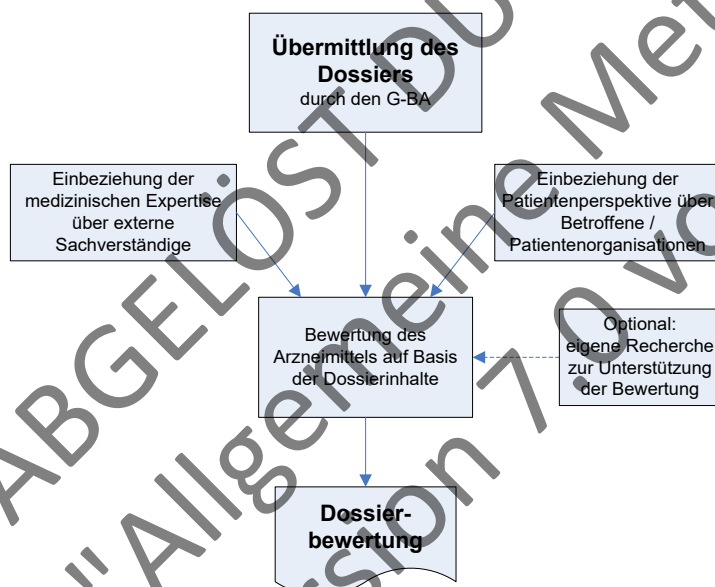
Übermittlung des Dossiers
durch den G-BA

Einbeziehung der medizinischen Expertise über externe Sachverständige

Einbeziehung der Patientenperspektive über Betroffene / Patientenorganisationen

Bewertung des Arzneimittels auf Basis der Dossierinhalte

Optional: eigene Recherche zur Unterstützung der Bewertung

Dossierbewertung

ABGELÖST DURCH "Allgemeine Methoden Version 7.0 vom